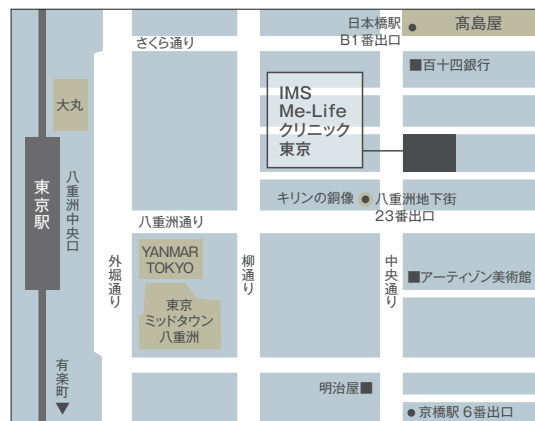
日本橋駅
B1番出口
高島屋
さくら通り
■百十四銀行
IMS
Me-Life
クリニック
東京
大丸
東京駅
八重洲中央口
キリンの銅像
八重洲地下街
23番出口
八重洲通り
YANMAR
TOKYO
外堀通り
柳通り
中央通り
■アーティゾン美術館
東京
ミッドタウン
八重洲
明治屋■
有楽町
▼
京橋駅 6番出口